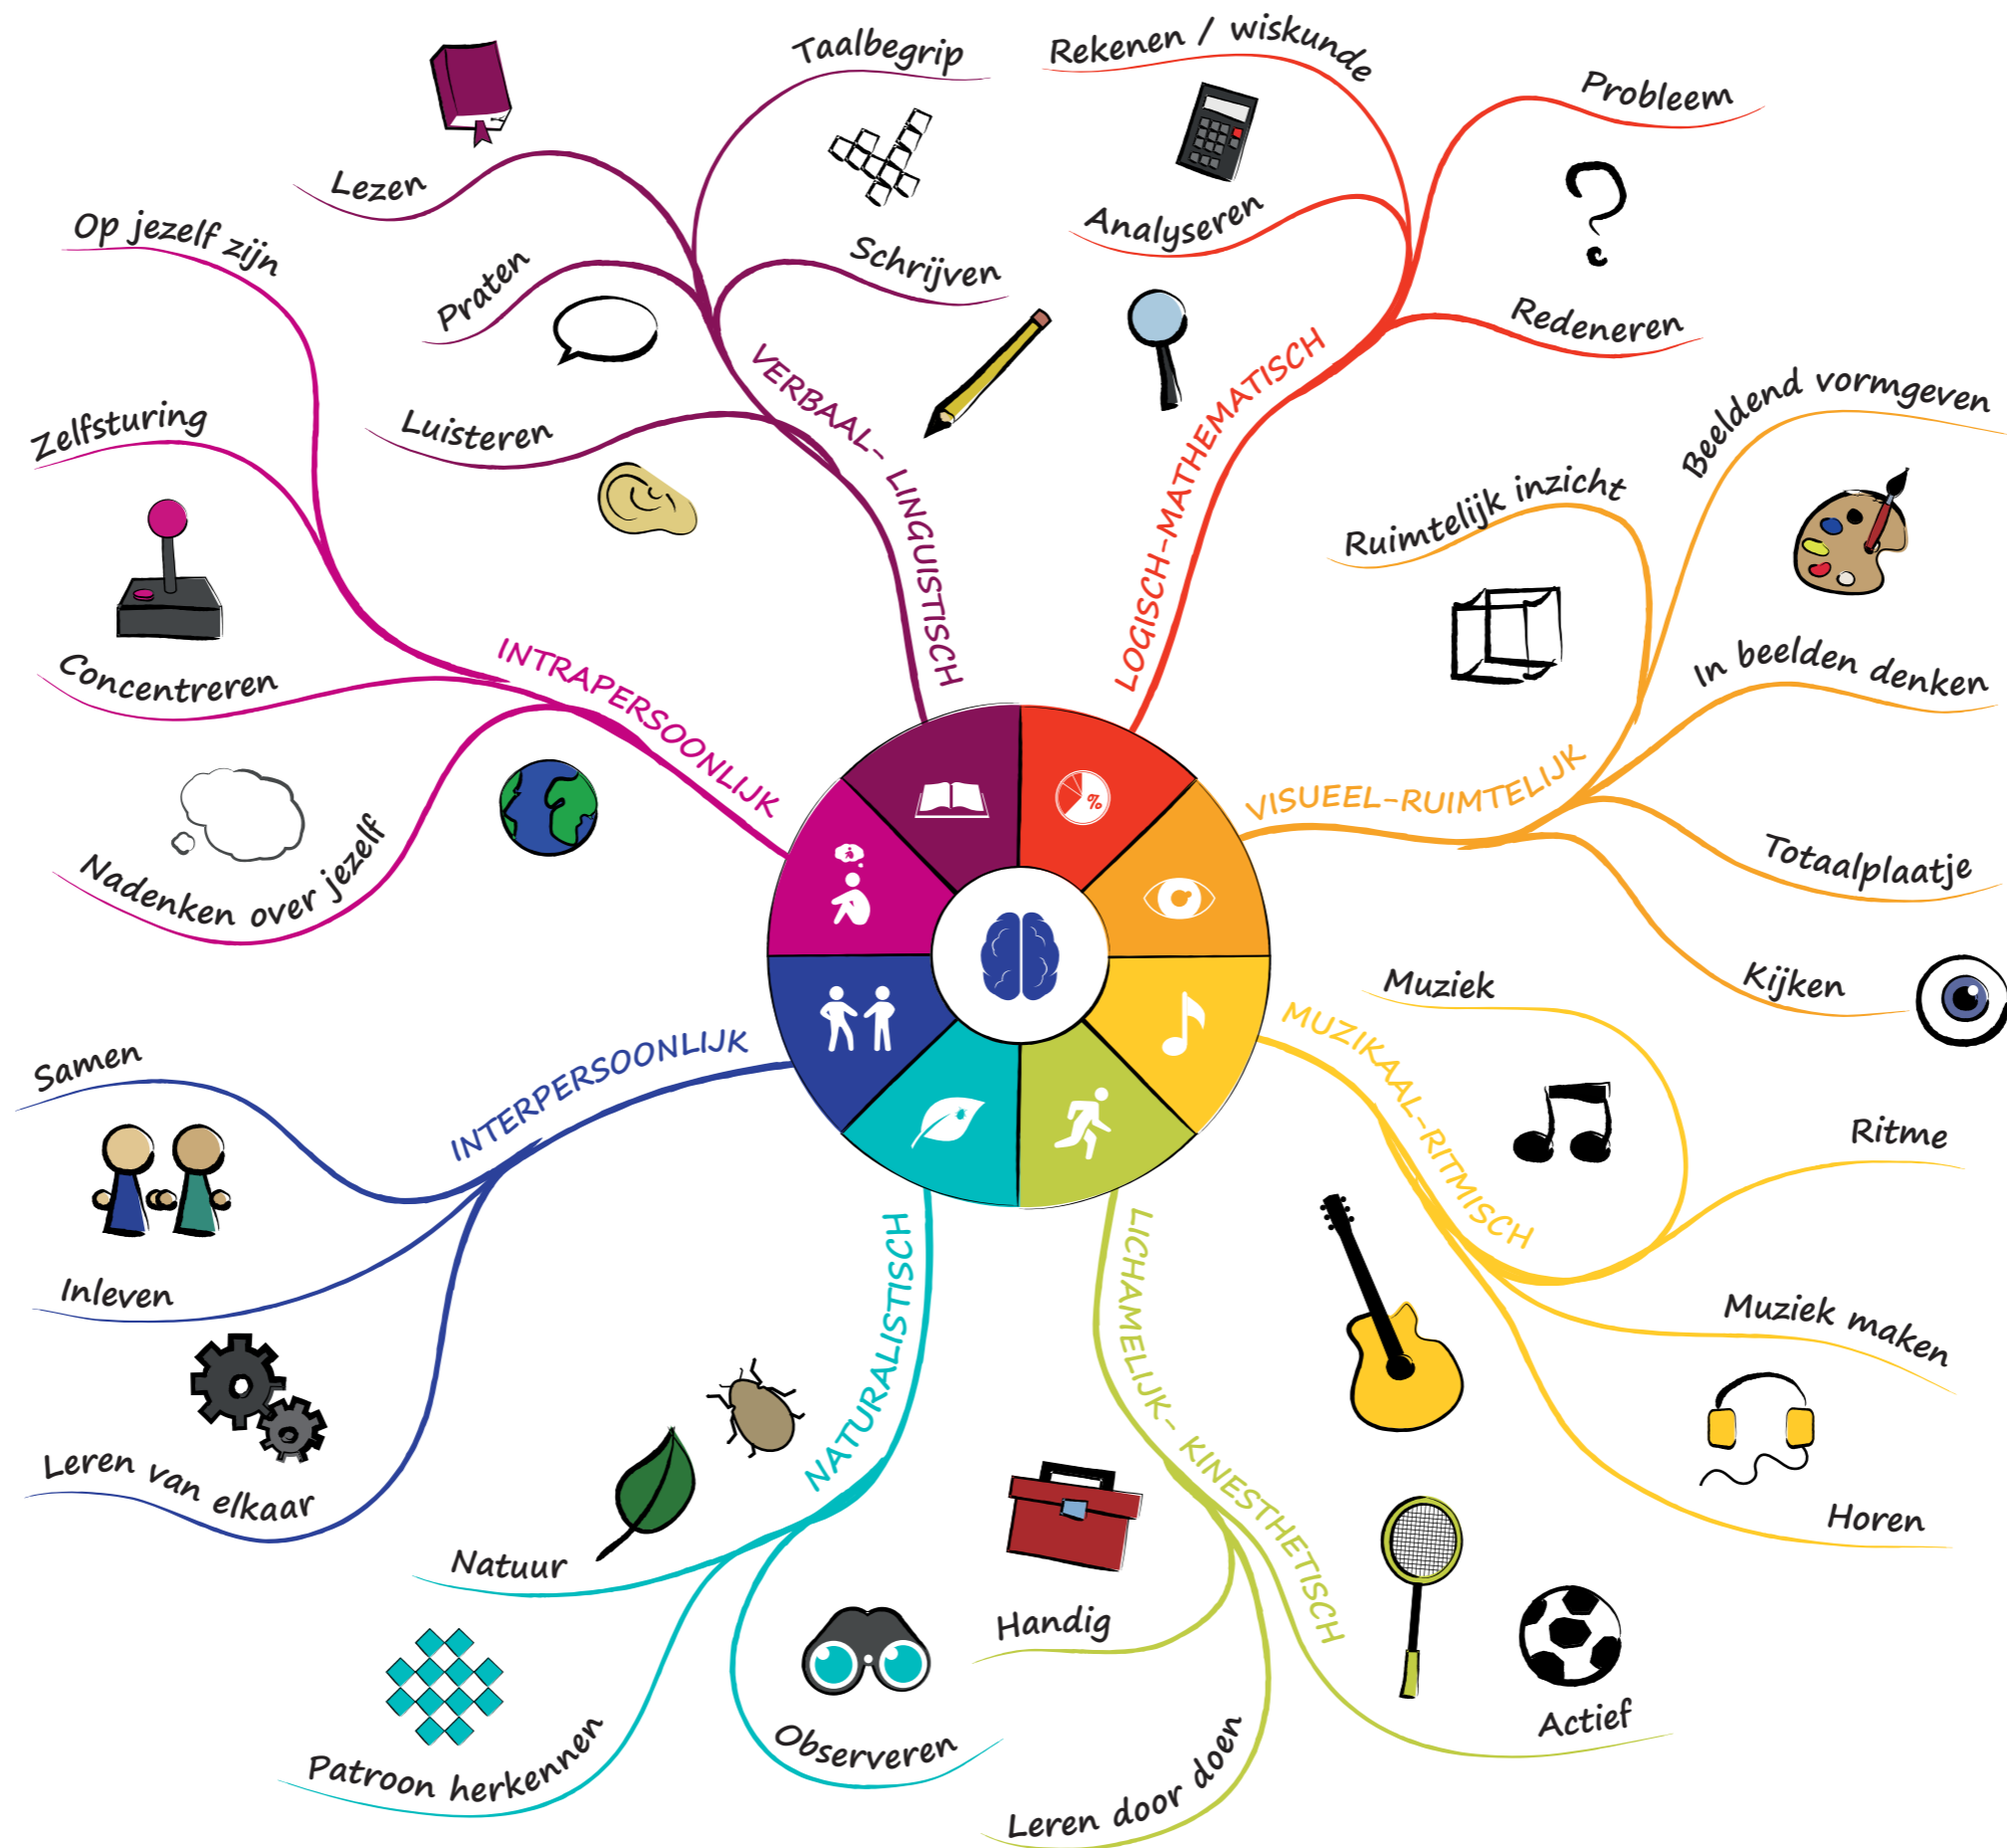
VERBAAL-LINGUISTISCH
Taalbegrip
Lezen
Praten
Schrijven
Luisteren

LOGISCH-MATHEMATISCH
Rekenen / wiskunde
Analyseren
Probleem
Redeneren

VISUEEL-RUIMTELIJK
Ruimtelijk inzicht
Beeldend vormgeven
In beelden denken
Totaalplaatje
Kijken

MUZIKAAL-RITMISCH
Muziek
Ritme
Muziek maken
Horen

LICHAMELIJK-KINESTHETISCH
Handig
Leren door doen
Actief

NATURALISTISCH
Natuur
Observeren
Patroon herkennen

INTERPERSOONLIJK
Samen
Inleven
Leren van elkaar

INTRAPERSOONLIJK
Op jezelf zijn
Zelfsturing
Concentreren
Nadenken over jezelf